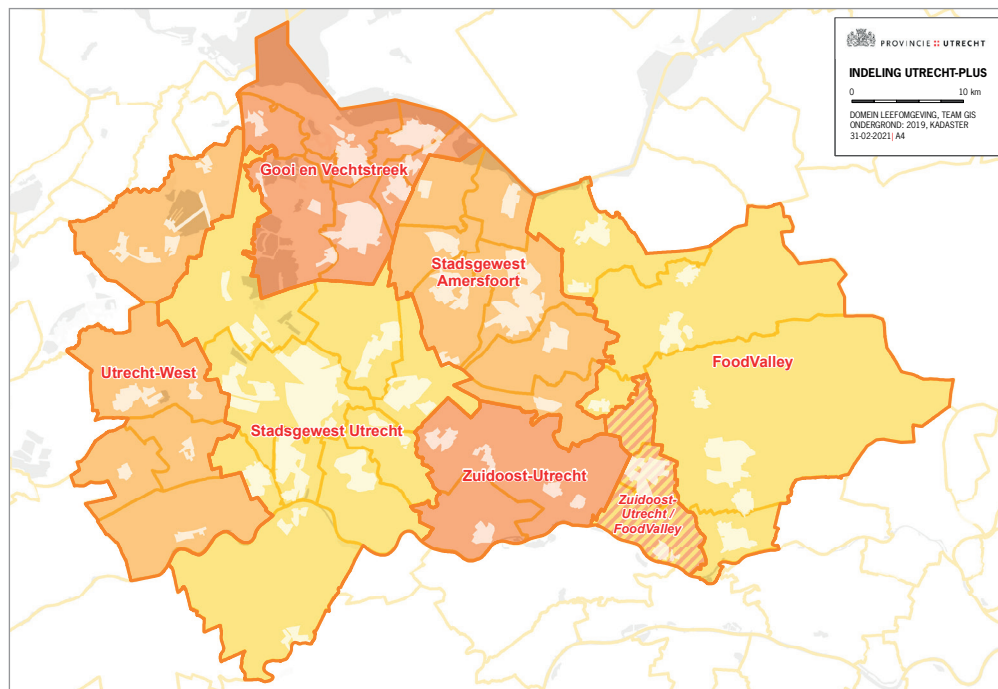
PROVINCIE UTRECHT

INDELING UTRECHT-PLUS

0 10 km

DOMEIN LEEFOMGEVING, TEAM GIS
ONDERGROND: 2019, KADASTER
31-02-2021 | A4

Gooi en Vechtstreek

Stadsgewest Amersfoort

FoodValley

Utrecht-West

Stadsgewest Utrecht

Zuidoost-Utrecht

Zuidoost-Utrecht / FoodValley